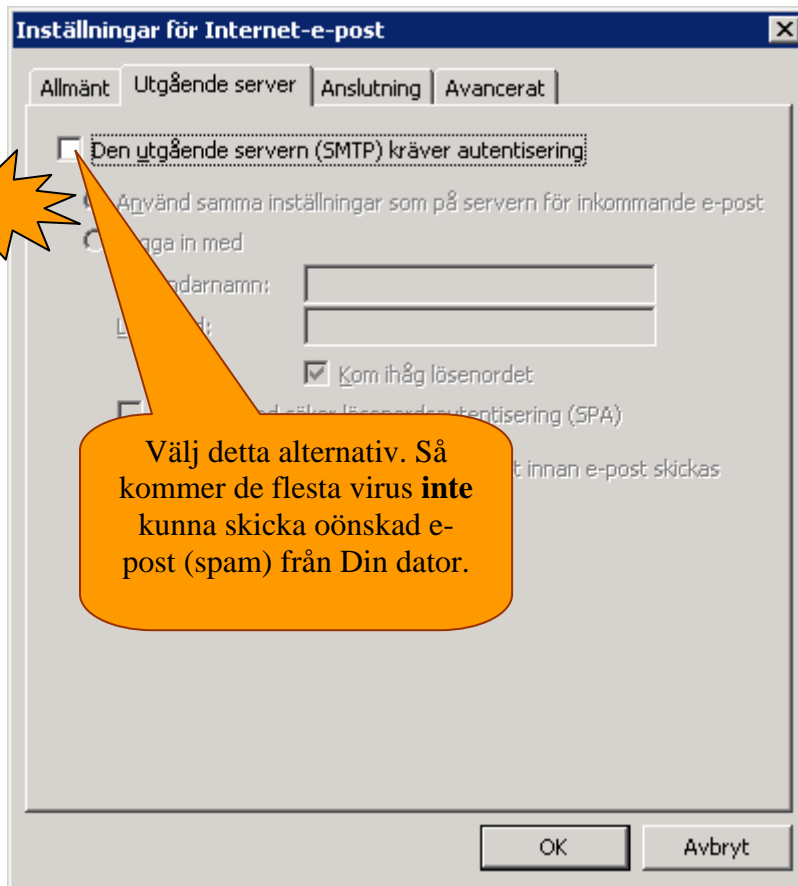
Inställningar för Internet-e-post

Allmänt | Utgående server | Anslutning | Avancerat

Den utgående servern (SMTP) kräver autentisering

Använd samma inställningar som på servern för inkommande e-post

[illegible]gga in med

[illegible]ndarnamn:

L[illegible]d:

Kom ihåg lösenordet

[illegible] säker lösenordsautentisering (SPA)

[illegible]t innan e-post skickas

Välj detta alternativ. Så kommer de flesta virus **inte** kunna skicka oönskad e-post (spam) från Din dator.

OK

Avbryt